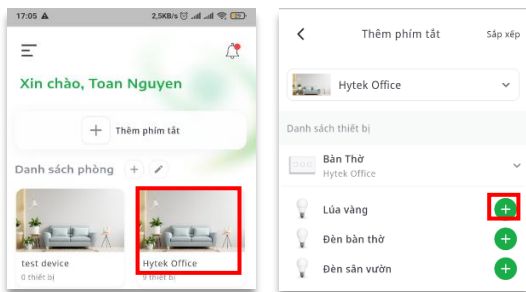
17:05 ⚠ 2,5KB/s

Xin chào, Toan Nguyen

+ Thêm phím tắt

Danh sách phòng + ✎

test device
0 thiết bị

Hytek Office
9 thiết bị

Thêm phím tắt Sắp xếp

Hytek Office

Danh sách thiết bị

Bàn Thờ
Hytek Office

Lúa vàng

Đèn bàn thờ

Đèn sân vườn